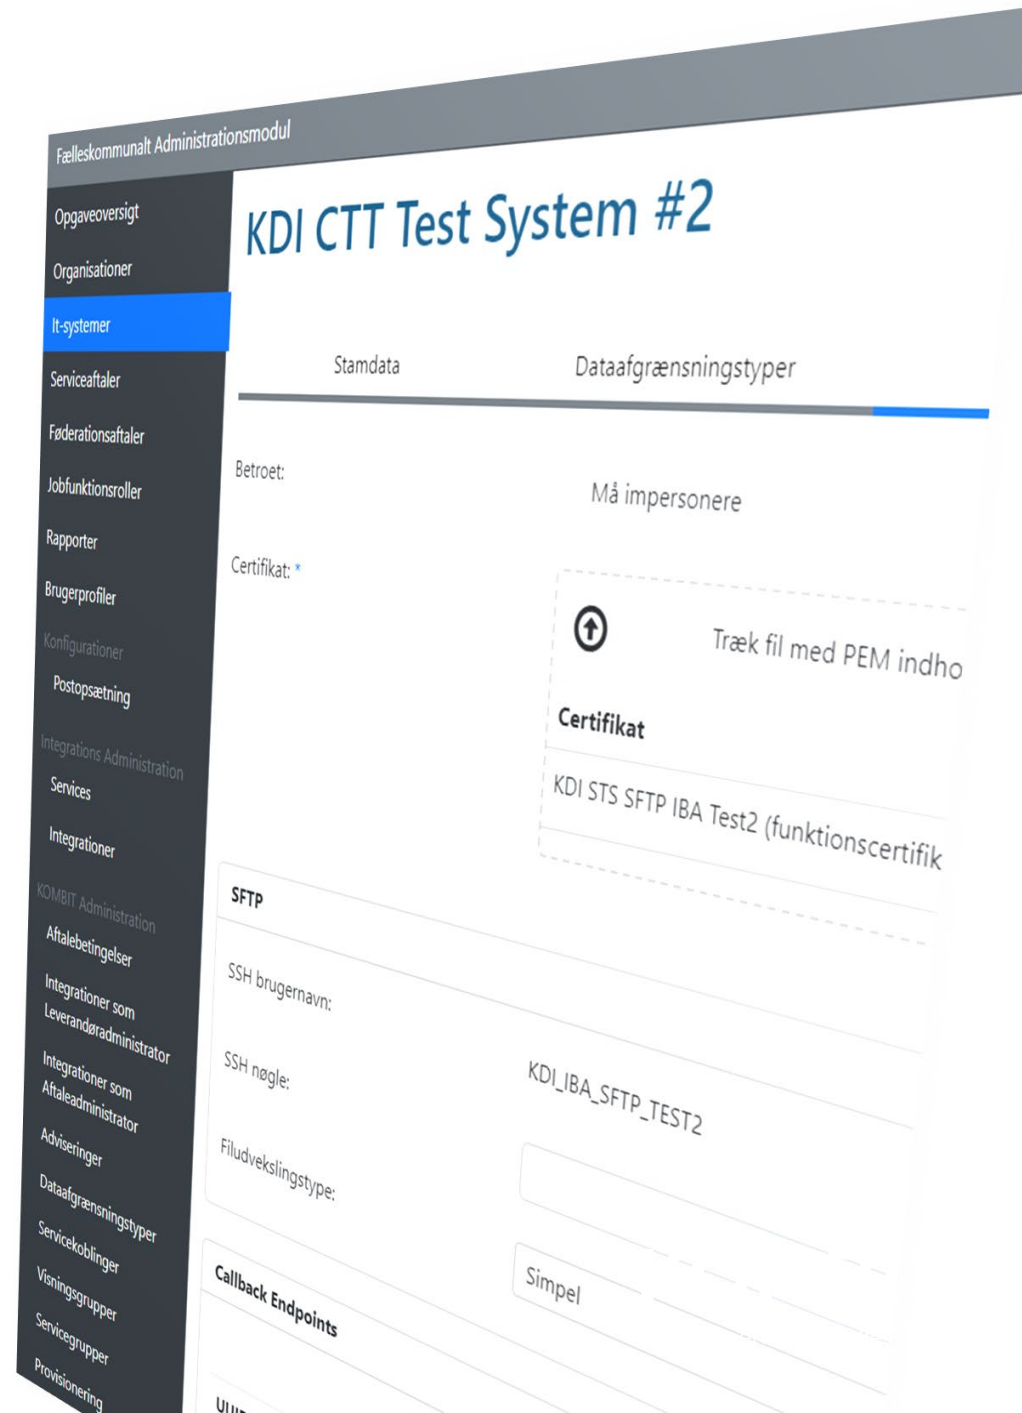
Fælleskommunalt Administrationsmodul

Opgaveoversigt
Organisationer
It-systemer
Serviceaftaler
Føderationsaftaler
Jobfunktionsroller
Rapporter
Brugerprofiler
Konfigurationer
Postopsætning
Integrations Administration
Services
Integrationer
KOMBIT Administration
Aftalebetingelser
Integrationer som Leverandøradministrator
Integrationer som Aftaleadministrator
Adviseringer
Dataafgrænsningstyper
Servicekoblinger
Visningsgrupper
Servicegrupper
Provisionering

KDI CTT Test System #2

Stamdata
Dataafgrænsningstyper

Betroet:
Må impersonere

Certifikat: *
Træk fil med PEM indho
Certifikat
KDI STS SFTP IBA Test2 (funktionscertifik

SFTP
SSH brugernavn:
SSH nøgle:
KDI_IBA_SFTP_TEST2
Filudvekslingstype:
Simpel

Callback Endpoints
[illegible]